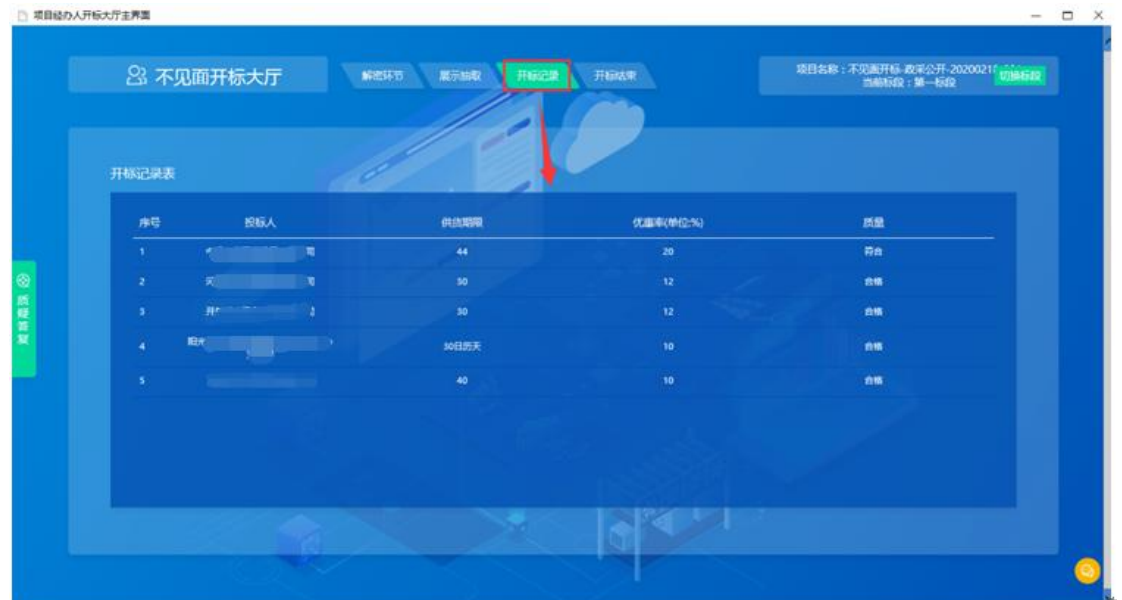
项目经办人开标大厅主界面

不见面开标大厅

解密环节　展示抽取　开标记录　开标结束

项目名称：不见面开标-政采公开-2020021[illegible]
当前标段：第一标段
切换标段

开标记录表

| 序号 | 投标人 | 供货期限 | 优惠率(单位:%) | 质量 |
|---|---|---|---|---|
| 1 | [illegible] | 44 | 20 | 符合 |
| 2 | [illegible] | 30 | 12 | 合格 |
| 3 | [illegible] | 30 | 12 | 合格 |
| 4 | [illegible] | 30日历天 | 10 | 合格 |
| 5 | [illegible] | 40 | 10 | 合格 |

质疑答复